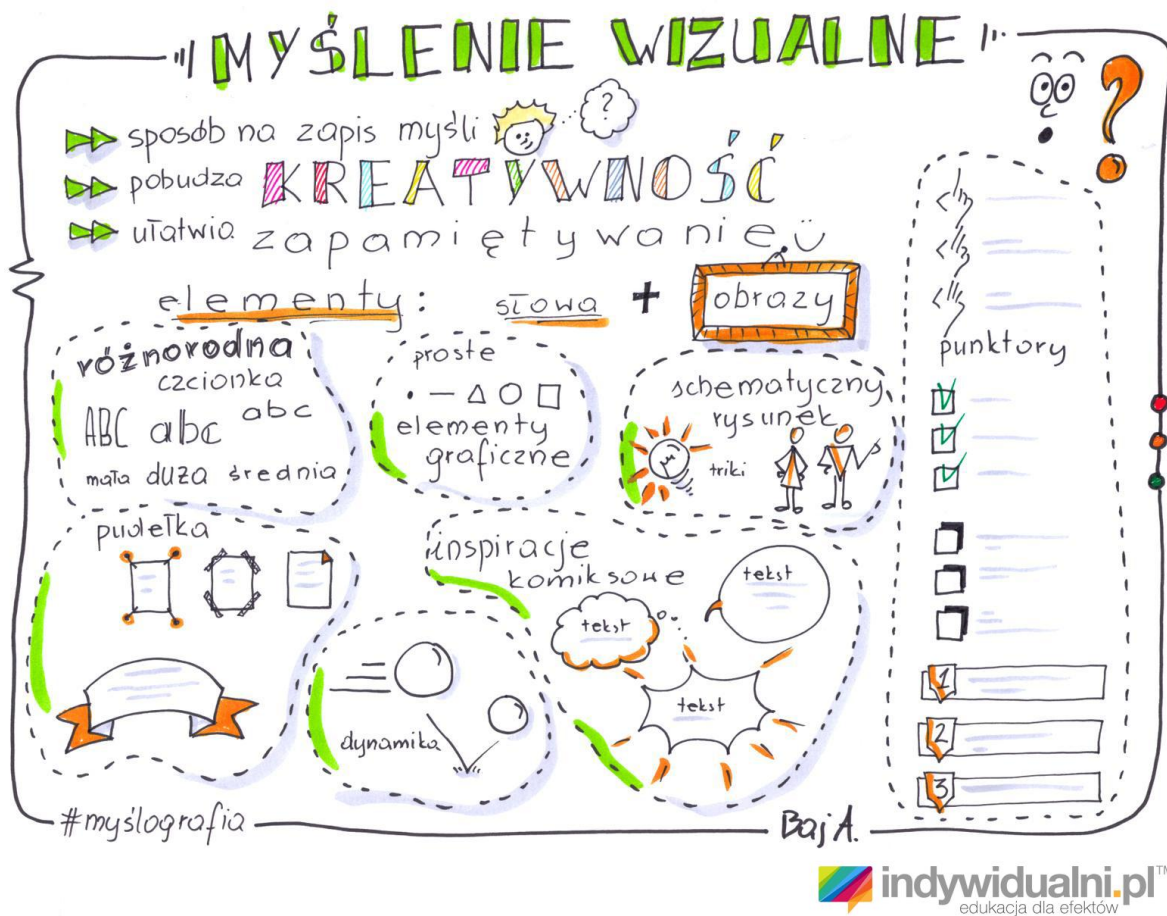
MYŚLENIE WIZUALNE

sposób na zapis myśli ?
pobudza KREATYWNOŚĆ
ułatwia zapamiętywanie

elementy: słowa + obrazy

różnorodna czcionka
ABC abc abc
mała duża średnia

proste
elementy graficzne

schematyczny rysunek
triki

pudełka

inspiracje komiksowe
tekst
tekst
tekst

dynamika

punktory
1
2
3

#myślografia

Baj A.

indywidualni.pl™
edukacja dla efektów